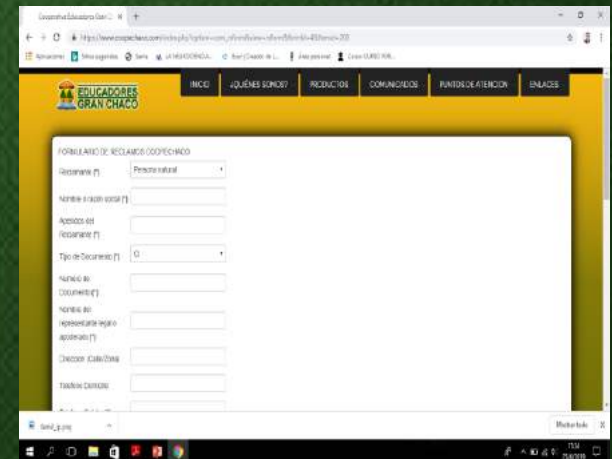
Cooperativa Educadores Gran C... ×

← → C https://www.coopechaco.com/index.php?option=com_rsform&view=rsform&formId=4&Itemid=203

Aplicaciones | Sitios sugeridos | Santa | LA TRASCENDENCIA... | Excel | Creador de L... | Área personal | Curso: CURSO PER...

EDUCADORES GRAN CHACO

INICIO | ¿QUIÉNES SOMOS? | PRODUCTOS | COMUNICADOS | PUNTOS DE ATENCION | ENLACES

FORMULARIO DE RECLAMOS COOPECHACO

Reclamante (*) Persona natural

Nombre o razón social (*)

Apellidos del Reclamante (*)

Tipo de Documento (*) CI

Numero de Documento (*)

Nombre del representante legal o apoderado (*)

Direccion (Calle/Zona)

Telefono Domicilio

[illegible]

fondo_g.png

Mostrar todo ×

17:54 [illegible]